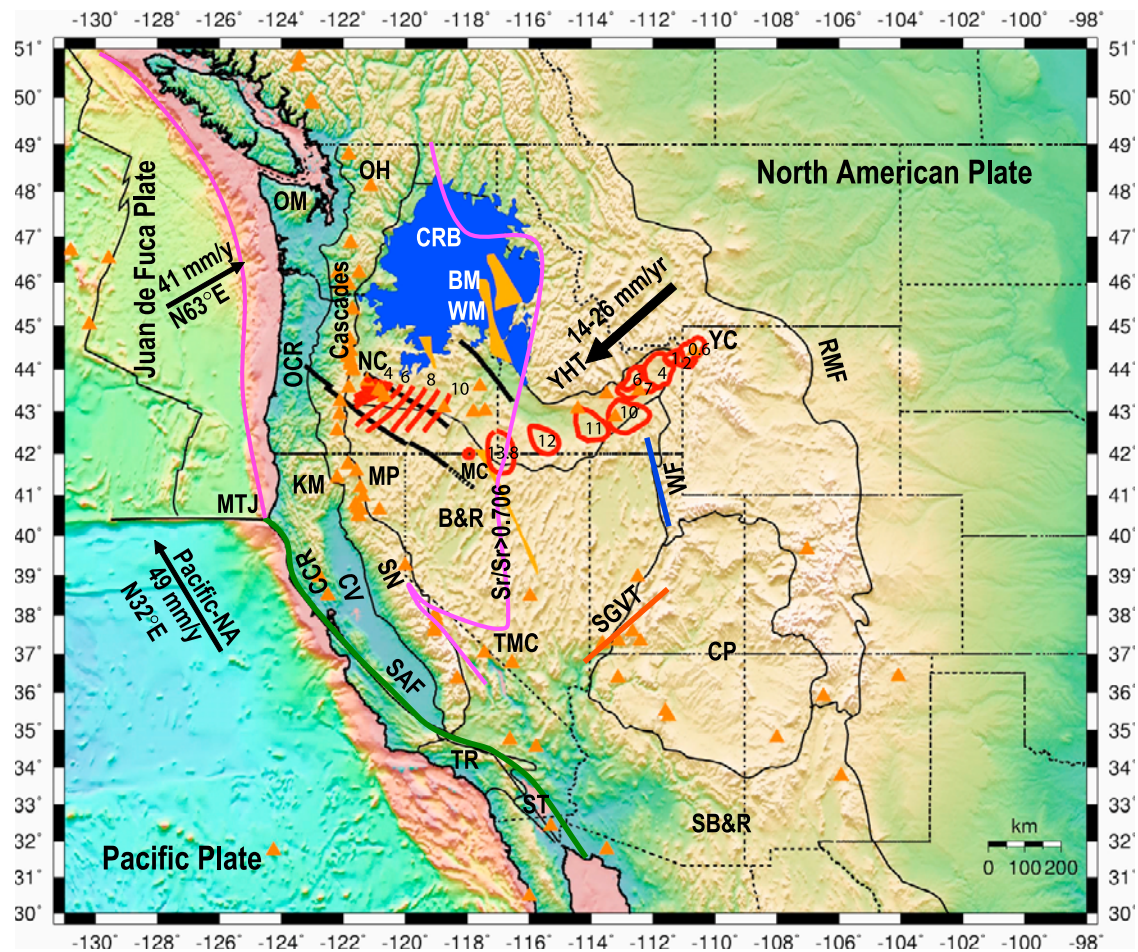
-130° -128° -126° -124° -122° -120° -118° -116° -114° -112° -110° -108° -106° -104° -102° -100° -98°

51° 50° 49° 48° 47° 46° 45° 44° 43° 42° 41° 40° 39° 38° 37° 36° 35° 34° 33° 32° 31° 30°

North American Plate

Juan de Fuca Plate

41 mm/y N63°E

OH

OM

CRB

BM

WM

Cascades

OCR

NC

4 6 8 10

14-26 mm/yr

YHT

YC

0.6 2 4 6 7 10 11 12

RMF

MC

3.8

KM

MP

WF

MTJ

B&R

Sr/Sr>0.706

Pacific-NA 49 mm/y N32°E

CCR

CV

SN

SGVT

TMC

CP

SAF

TR

ST

SB&R

Pacific Plate

km
0 100 200

-130° -128° -126° -124° -122° -120° -118° -116° -114° -112° -110° -108° -106° -104° -102° -100° -98°